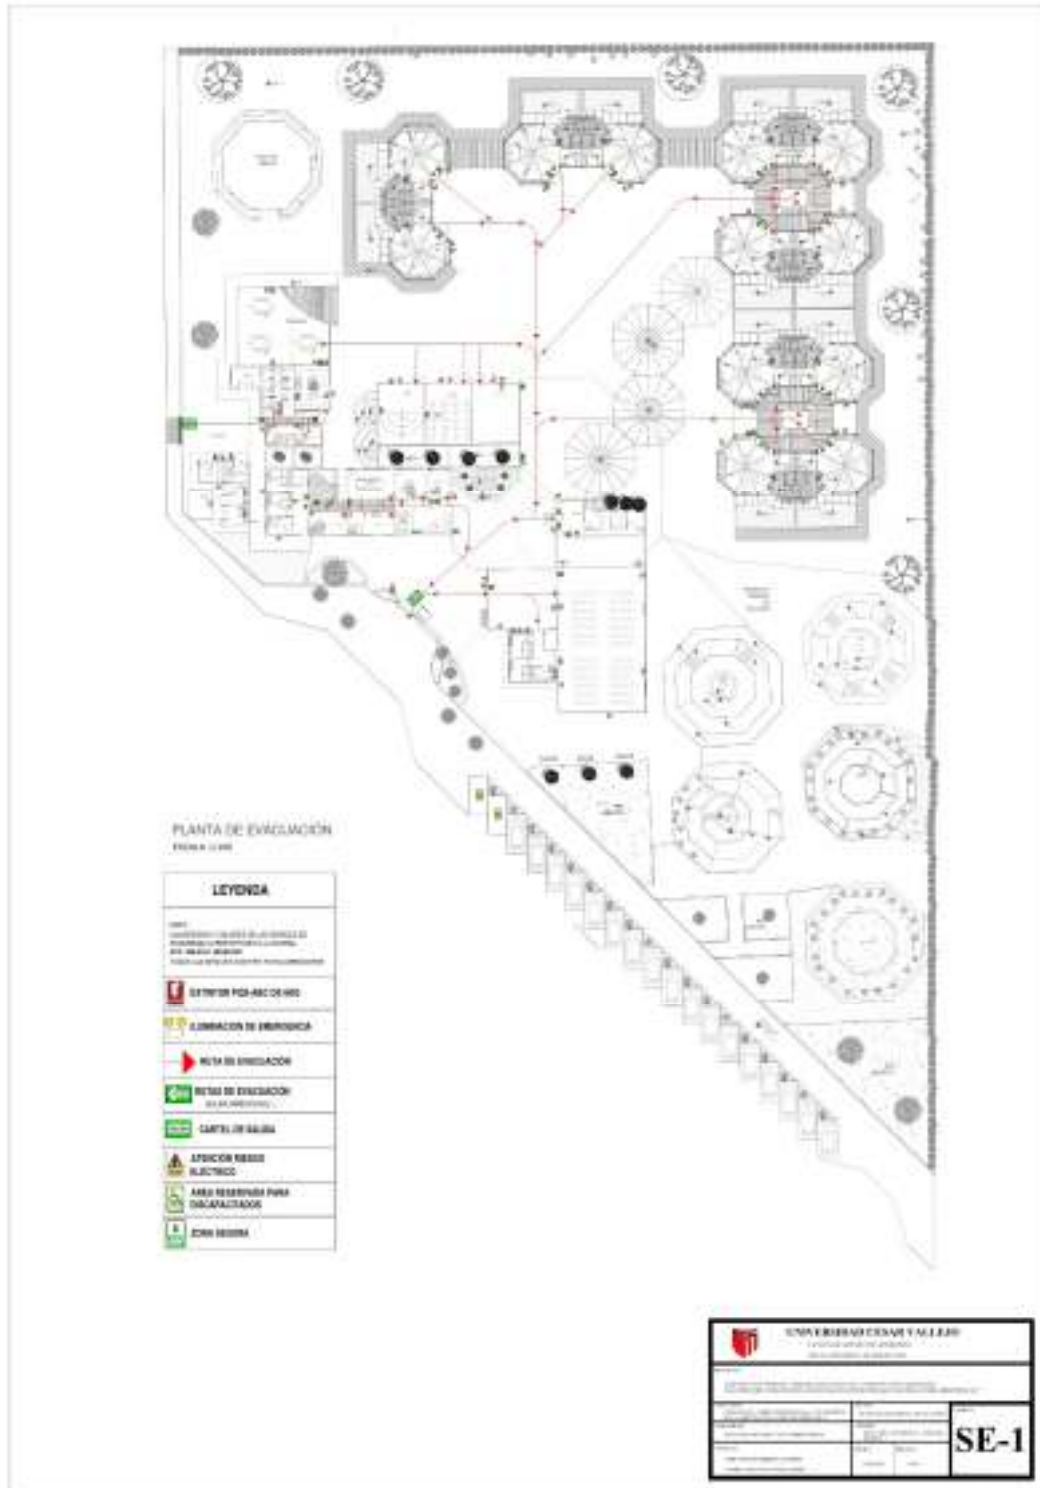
PLANTA DE EVACUACIÓN
ESCALA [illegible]

LEYENDA

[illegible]

EXTINTOR PQS-ABC DE 6KG

ILUMINACION DE EMERGENCIA

RUTA DE EVACUACION

RUTAS DE EVACUACION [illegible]

CARTEL DE SALIDA

ATENCION RIESGO ELECTRICO

AREA RESERVADA PARA DISCAPACITADOS

ZONA SEGURA

UNIVERSIDAD CESAR VALLEJO
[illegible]

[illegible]

SE-1